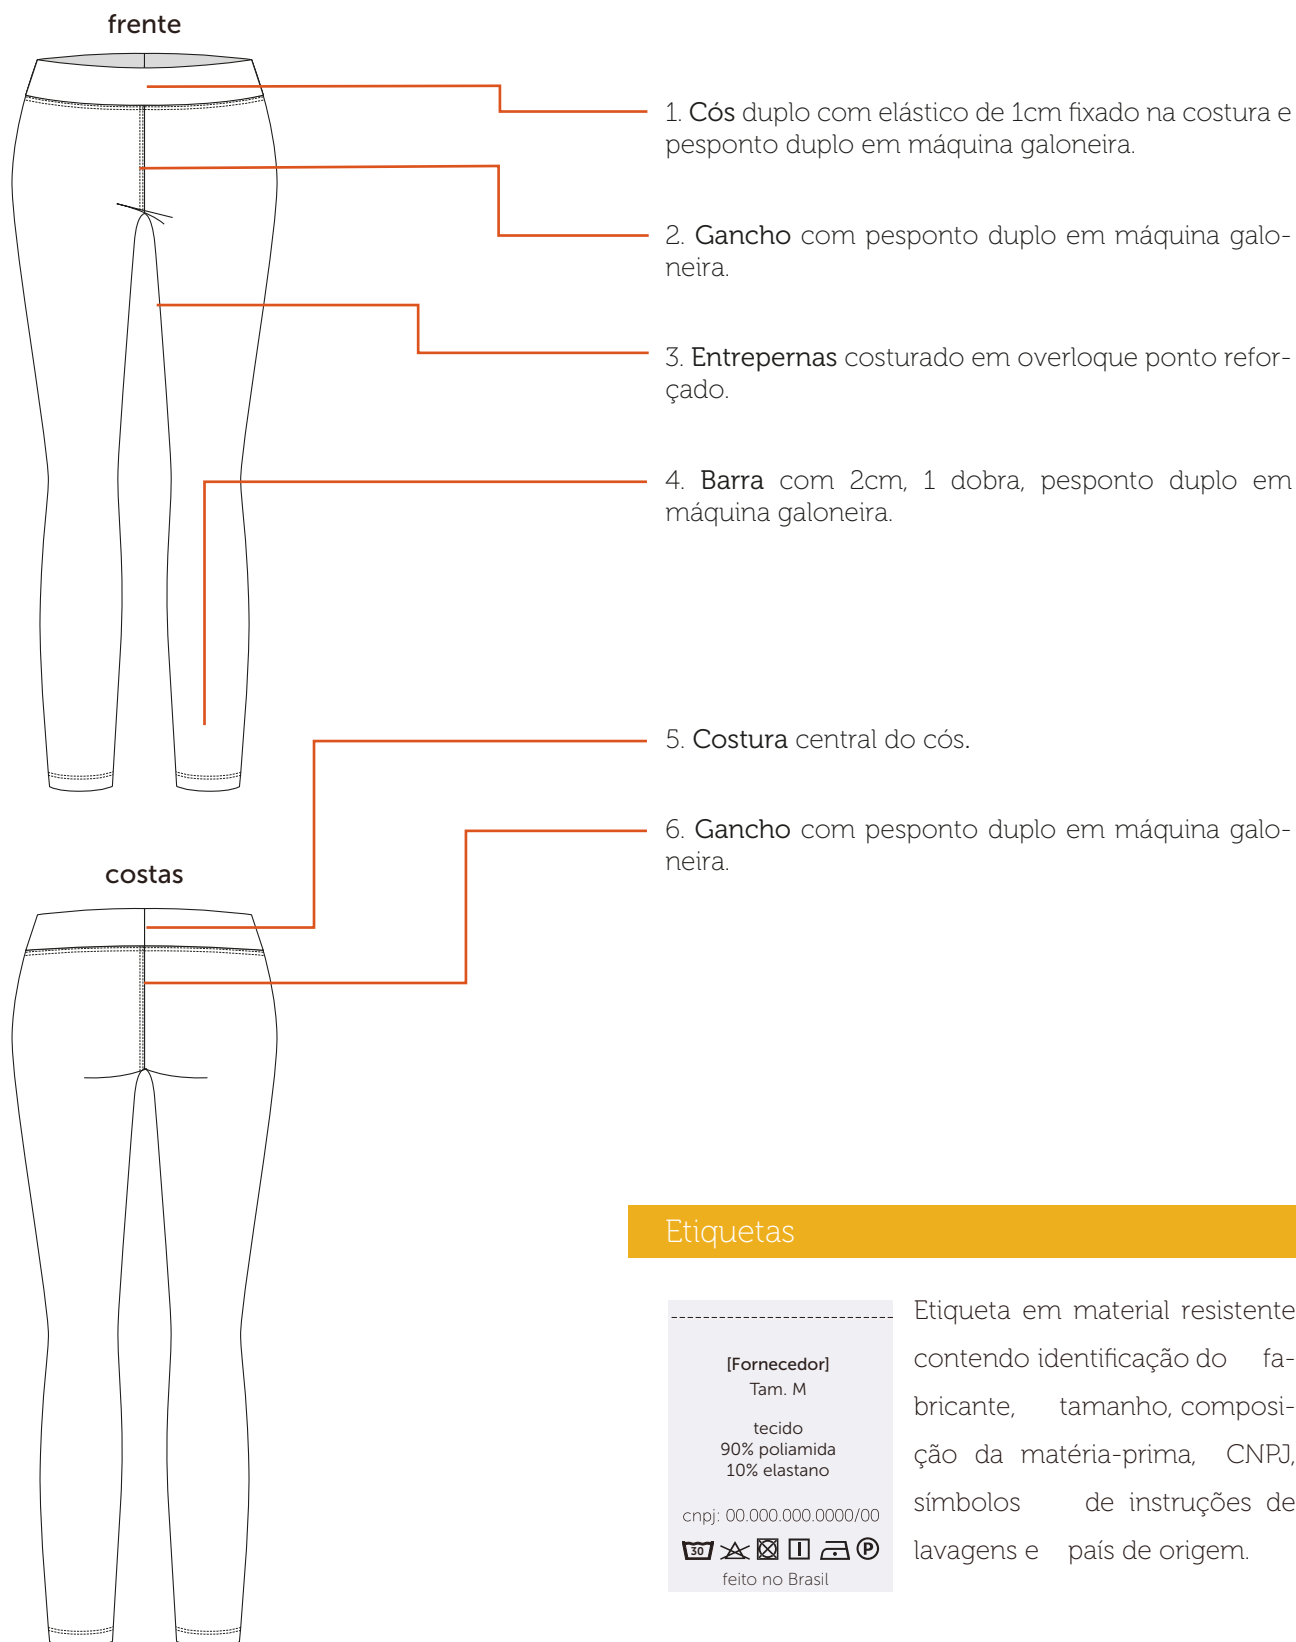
frente

1. Cós duplo com elástico de 1cm fixado na costura e pesponto duplo em máquina galoneira.

2. Gancho com pesponto duplo em máquina galoneira.

3. Entrepernas costurado em overloque ponto reforçado.

4. Barra com 2cm, 1 dobra, pesponto duplo em máquina galoneira.

5. Costura central do cós.

costas

6. Gancho com pesponto duplo em máquina galoneira.

Etiquetas

[Fornecedor]
Tam. M

tecido
90% poliamida
10% elastano

cnpj: 00.000.000.0000/00

30

feito no Brasil

Etiqueta em material resistente contendo identificação do fabricante, tamanho, composição da matéria-prima, CNPJ, símbolos de instruções de lavagens e país de origem.